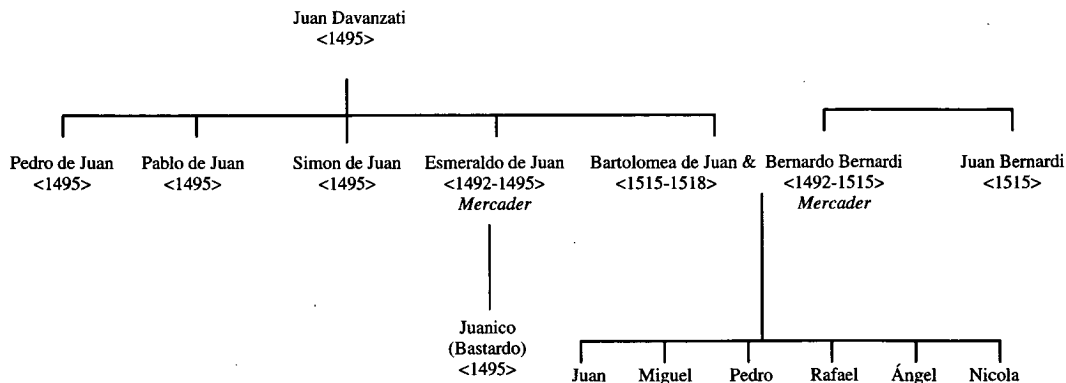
Juan Davanzati
<1495>

Pedro de Juan
<1495>

Pablo de Juan
<1495>

Simon de Juan
<1495>

Esmeraldo de Juan
<1492-1495>
*Mercader*

Juanico
(Bastardo)
<1495>

Bartolomea de Juan &
<1515-1518>

Bernardo Bernardi
<1492-1515>
*Mercader*

Juan Bernardi
<1515>

Juan

Miguel

Pedro

Rafael

Ángel

Nicola